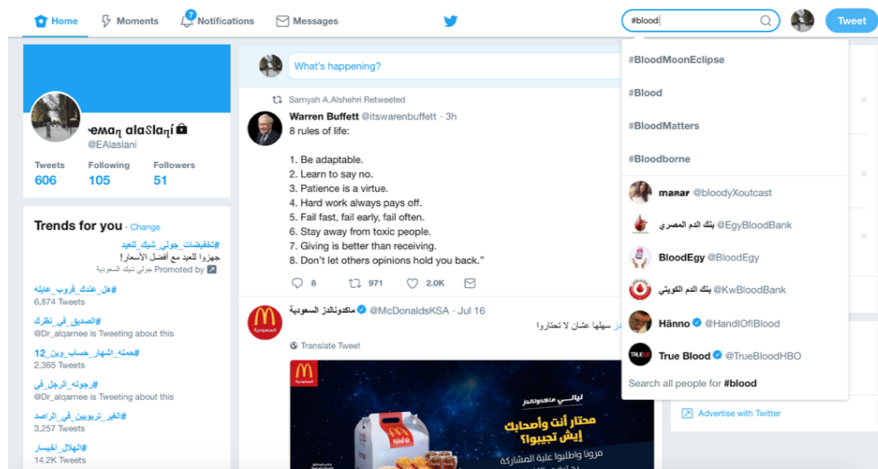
Home Moments 7 Notifications Messages #blood Tweet

ємαη αlαѕlαηí
@EAlaslani

| Tweets | Following | Followers |
|---|---|---|
| 606 | 105 | 51 |

Trends for you · Change

#تخفيضات_جولي_شيك_للعيد
جهزوا للعيد مع أفضل الأسعار!
Promoted by جولي شيك السعودية

#هل_عندك_قروب_عايله
6,874 Tweets

#الصديق_في_نظرك
@Dr_alqarnee is Tweeting about this

#حمله_اشهار_حساب_وين_12
2,365 Tweets

#رجوله_الرجل_في
@Dr_alqarnee is Tweeting about this

#الغير_تربويين_في_الراصد
3,257 Tweets

#الهلال_الهيسار
14.2K Tweets

What's happening?

Samyah A.Alshehri Retweeted
Warren Buffett @itswarenbuffett · 3h
8 rules of life:

1. Be adaptable.
2. Learn to say no.
3. Patience is a virtue.
4. Hard work always pays off.
5. Fail fast, fail early, fail often.
6. Stay away from toxic people.
7. Giving is better than receiving.
8. Don't let others opinions hold you back."

8 971 2.0K

ماكدونالدز السعودية @McDonaldsKSA · Jul 16
سهلها عشان لا تحتاروا!
Translate Tweet

ليالي ماكدونالدز
محتار أنت وأصحابك إيش تجيبوا؟
مرونا واطلبوا علبة المشاركة

#BloodMoonEclipse
#Blood
#BloodMatters
#Bloodborne
мanar @bloodyXoutcast
بنك الدم المصري @EgyBloodBank
BloodEgy @BloodEgy
بنك الدم الكويتي @KwBloodBank
Hänno @HandlOfBlood
True Blood @TrueBloodHBO
Search all people for #blood

Advertise with Twitter